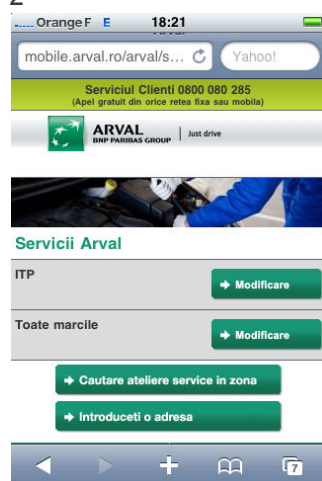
2
Orange F E 18:21
Arval
mobile.arval.ro/arval/s... Yahoo!
Serviciul Clienti 0800 080 285
(Apel gratuit din orice retea fixa sau mobila)
ARVAL
BNP PARIBAS GROUP | Just drive
Servicii Arval
ITP
Modificare
Toate marcile
Modificare
Cautare ateliere service in zona
Introduceti o adresa
7